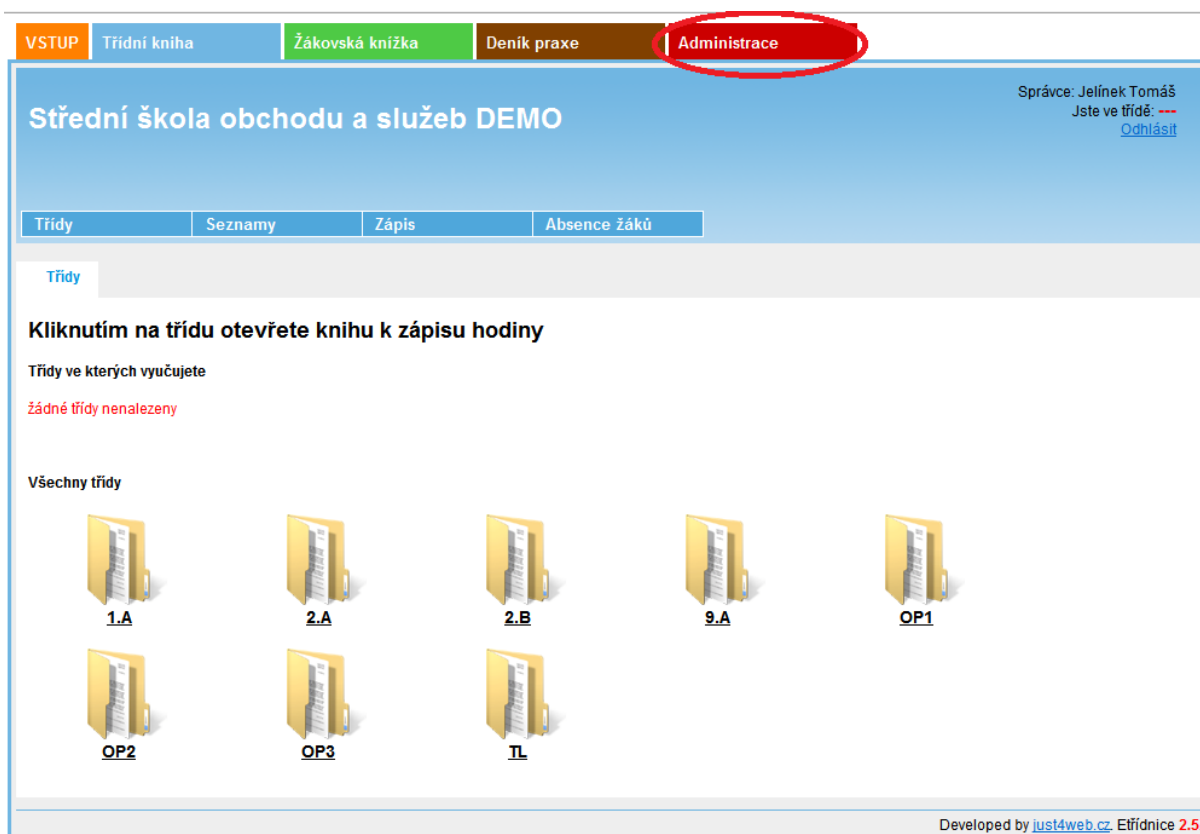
VSTUP Třídní kniha Žákovská knížka Deník praxe Administrace

Správce: Jelínek Tomáš
Jste ve třídě: ---
Odhlásit

Střední škola obchodu a služeb DEMO

Třídy Seznamy Zápis Absence žáků

Třídy

Kliknutím na třídu otevřete knihu k zápisu hodiny

Třídy ve kterých vyučujete

žádné třídy nenalezeny

Všechny třídy

1.A 2.A 2.B 9.A OP1

OP2 OP3 TL

Developed by just4web.cz. Etřídnice 2.5